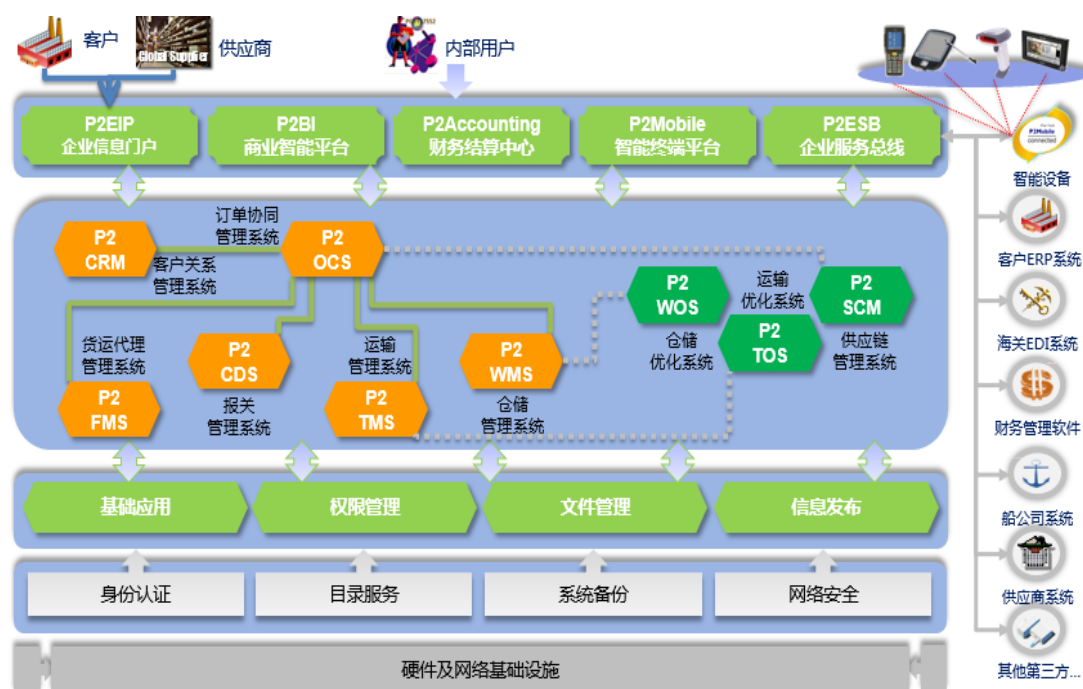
客户
Global Supplier
供应商
内部用户

P2EIP
企业信息门户

P2BI
商业智能平台

P2Accounting
财务结算中心

P2Mobile
智能终端平台

P2ESB
企业服务总线

P2Mobile connected
智能设备
客户ERP系统
海关EDI系统
财务管理软件
船公司系统
供应商系统
其他第三方...

P2
CRM
客户关系
管理系统

订单协同
管理系统

P2
OCS

货运代理
管理系统
P2
FMS

P2
CDS
报关
管理系统

运输
管理系统
P2
TMS

P2
WMS
仓储
管理系统

P2
WOS
仓储
优化系统

运输
优化系统
P2
TOS

P2
SCM
供应链
管理系统

基础应用
权限管理
文件管理
信息发布

身份认证
目录服务
系统备份
网络安全

硬件及网络基础设施